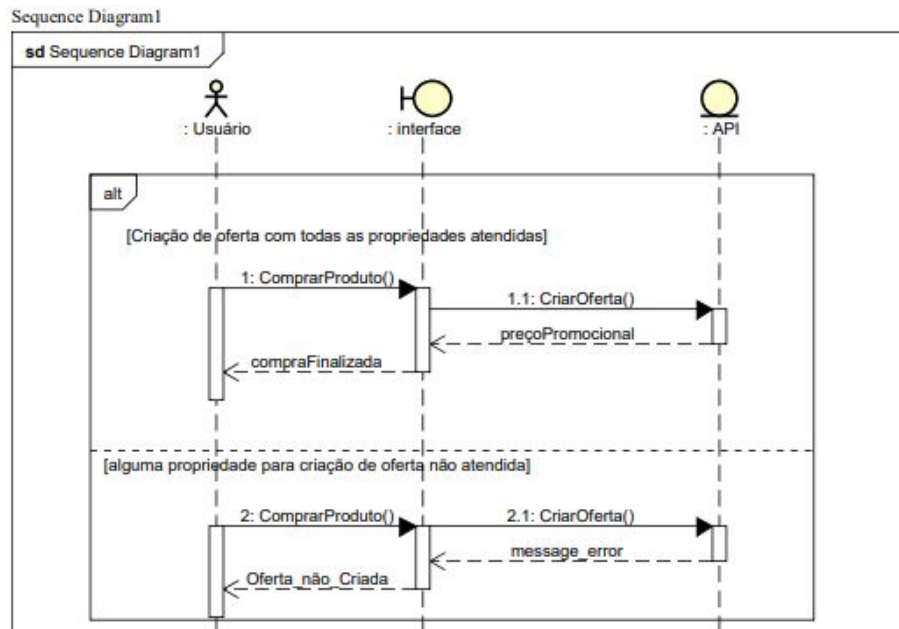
Sequence Diagram1

sd Sequence Diagram1

: Usuário

: interface

: API

alt

[Criação de oferta com todas as propriedades atendidas]

1: ComprarProduto()

1.1: CriarOferta()

preçoPromocional

compraFinalizada

[alguma propriedade para criação de oferta não atendida]

2: ComprarProduto()

2.1: CriarOferta()

message_error

Oferta_não_Criada